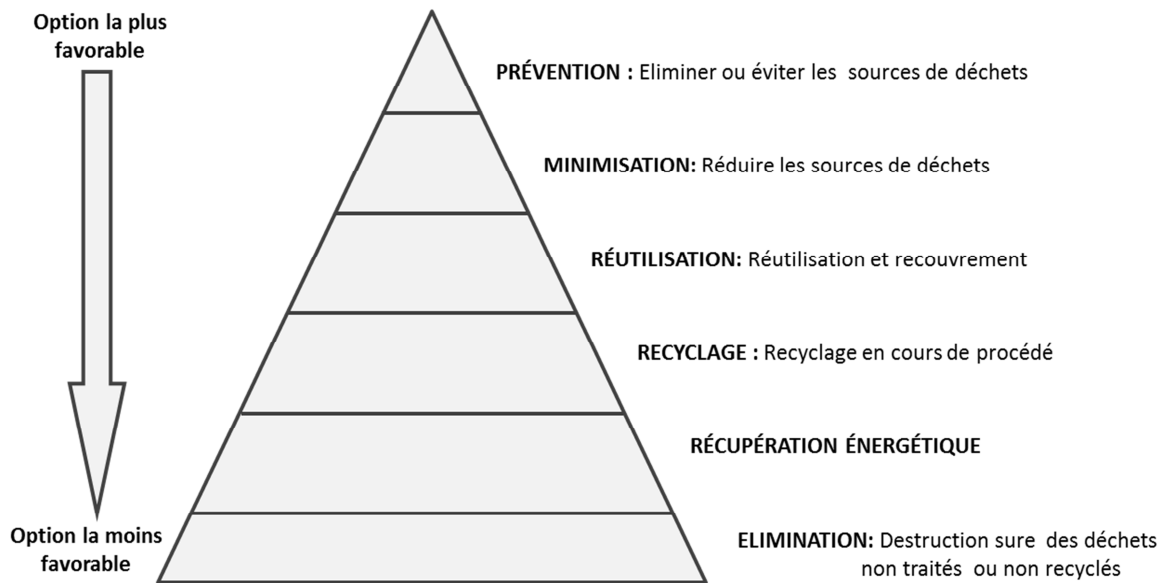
Option la plus favorable

PRÉVENTION : Eliminer ou éviter les sources de déchets

MINIMISATION: Réduire les sources de déchets

RÉUTILISATION: Réutilisation et recouvrement

RECYCLAGE : Recyclage en cours de procédé

RÉCUPÉRATION ÉNERGÉTIQUE

Option la moins favorable

ELIMINATION: Destruction sure des déchets non traités ou non recyclés